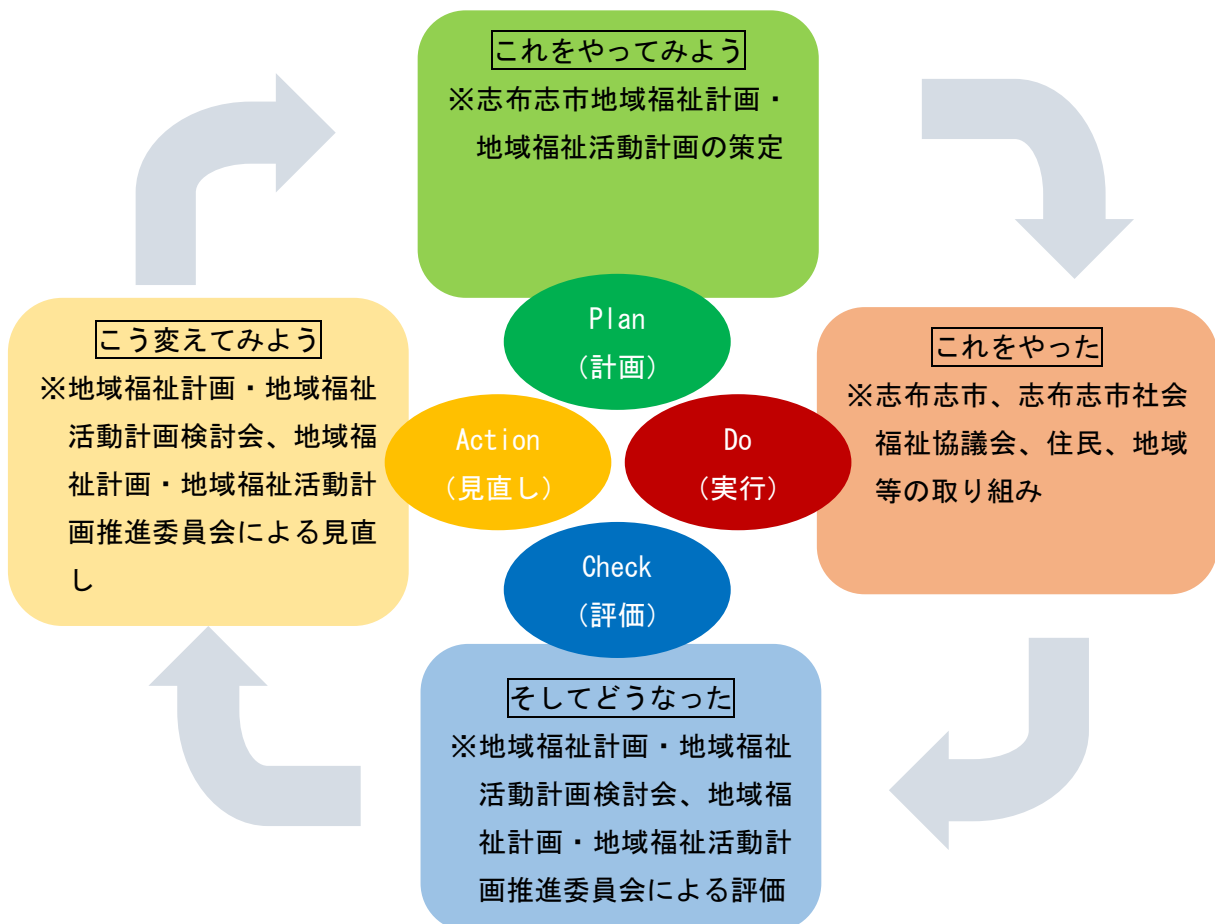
これをやってみよう
※志布志市地域福祉計画・地域福祉活動計画の策定

Plan
（計画）

Action
（見直し）

Do
（実行）

Check
（評価）

これをやった
※志布志市、志布志市社会福祉協議会、住民、地域等の取り組み

そしてどうなった
※地域福祉計画・地域福祉活動計画検討会、地域福祉計画・地域福祉活動計画推進委員会による評価

こう変えてみよう
※地域福祉計画・地域福祉活動計画検討会、地域福祉計画・地域福祉活動計画推進委員会による見直し